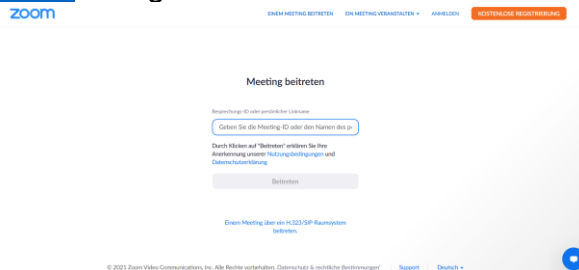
zoom

EINEM MEETING BEITRETEN EIN MEETING VERANSTALTEN ANMELDEN KOSTENLOSE REGISTRIERUNG

Meeting beitreten

Besprechungs-ID oder persönlicher Linkname

Geben Sie die Meeting-ID oder den Namen des p

Durch Klicken auf "Beitreten" erklären Sie Ihre Anerkennung unserer Nutzungsbedingungen und Datenschutzerklärung

Beitreten

Einem Meeting über ein H.323/SIP-Raumsystem beitreten.

© 2021 Zoom Video Communications, Inc. Alle Rechte vorbehalten. Datenschutz & rechtliche Bestimmungen | Support | Deutsch